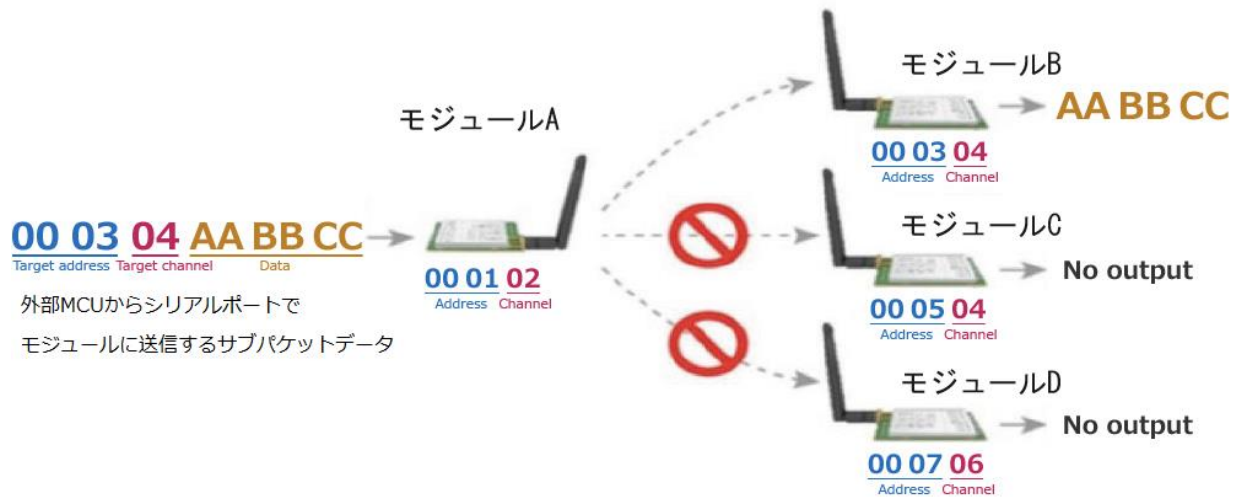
00 03 04 AA BB CC
Target address Target channel Data

外部MCUからシリアルポートで
モジュールに送信するサブパケットデータ

モジュールA
00 01 02
Address Channel

モジュールB
AA BB CC
00 03 04
Address Channel

モジュールC
No output
00 05 04
Address Channel

モジュールD
No output
00 07 06
Address Channel